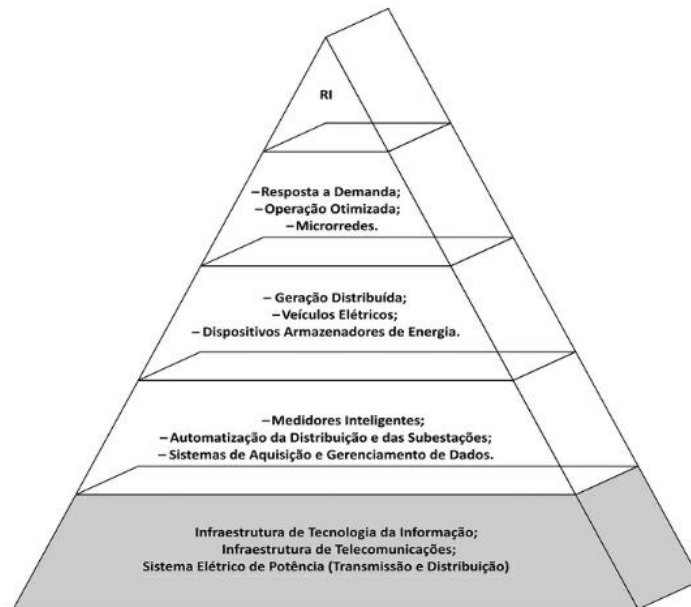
RI

–Resposta a Demanda;
–Operação Otimizada;
–Microrredes.

– Geração Distribuída;
–Veículos Elétricos;
– Dispositivos Armazenadores de Energia.

–Medidores Inteligentes;
–Automatização da Distribuição e das Subestações;
– Sistemas de Aquisição e Gerenciamento de Dados.

Infraestrutura de Tecnologia da Informação;
Infraestrutura de Telecomunicações;
Sistema Elétrico de Potência (Transmissão e Distribuição)